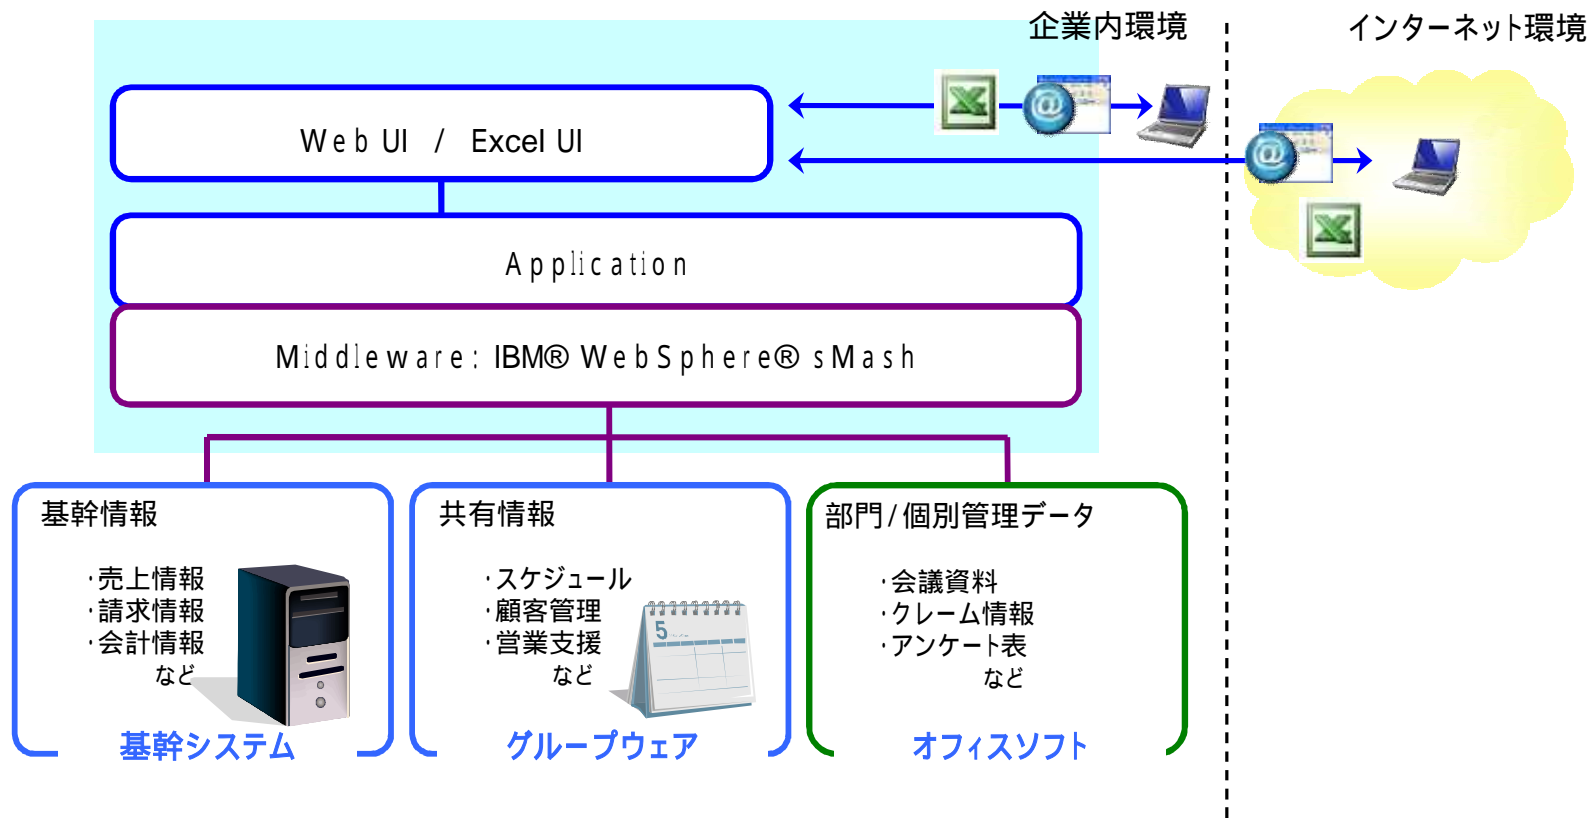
企業内環境

インターネット環境

Web UI / Excel UI

Application

Middleware: IBM® WebSphere® sMash

基幹情報

・売上情報
・請求情報
・会計情報
など

基幹システム

共有情報

・スケジュール
・顧客管理
・営業支援
など

5

グループウェア

部門/個別管理データ

・会議資料
・クレーム情報
・アンケート表
など

オフィスソフト